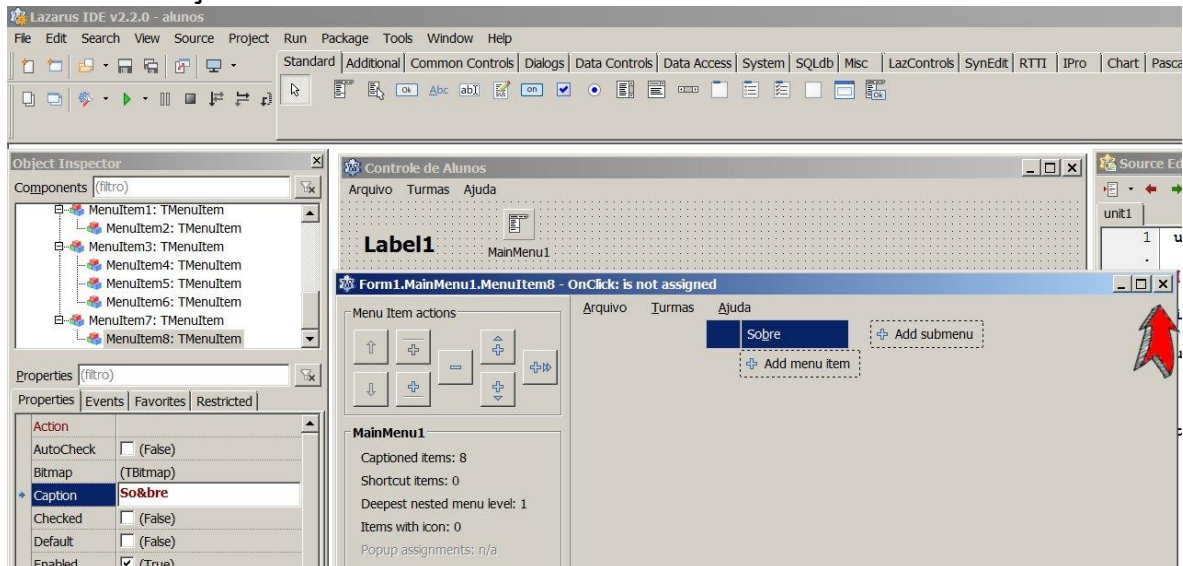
Lazarus IDE v2.2.0 - alunos

File Edit Search View Source Project Run Package Tools Window Help

Standard | Additional | Common Controls | Dialogs | Data Controls | Data Access | System | SQLdb | Misc | LazControls | SynEdit | RTTI | IPro | Chart | Pasca

Object Inspector

Components (filtro)

MenuItem1: TMenuItem
MenuItem2: TMenuItem
MenuItem3: TMenuItem
MenuItem4: TMenuItem
MenuItem5: TMenuItem
MenuItem6: TMenuItem
MenuItem7: TMenuItem
MenuItem8: TMenuItem

Properties (filtro)

Properties | Events | Favorites | Restricted

| Action | |
|---|---|
| AutoCheck | (False) |
| Bitmap | (TBitmap) |
| Caption | So&bre |
| Checked | (False) |
| Default | (False) |
| Enabled | (True) |

Controle de Alunos

Arquivo Turmas Ajuda

Label1

MainMenu1

Source Ed

unit1

1 u

Form1.MainMenu1.MenuItem8 - OnClick: is not assigned

Menu Item actions

Arquivo Turmas Ajuda

Sobre

Add submenu

Add menu item

MainMenu1

Captioned items: 8

Shortcut items: 0

Deepest nested menu level: 1

Items with icon: 0

Popup assignments: n/a